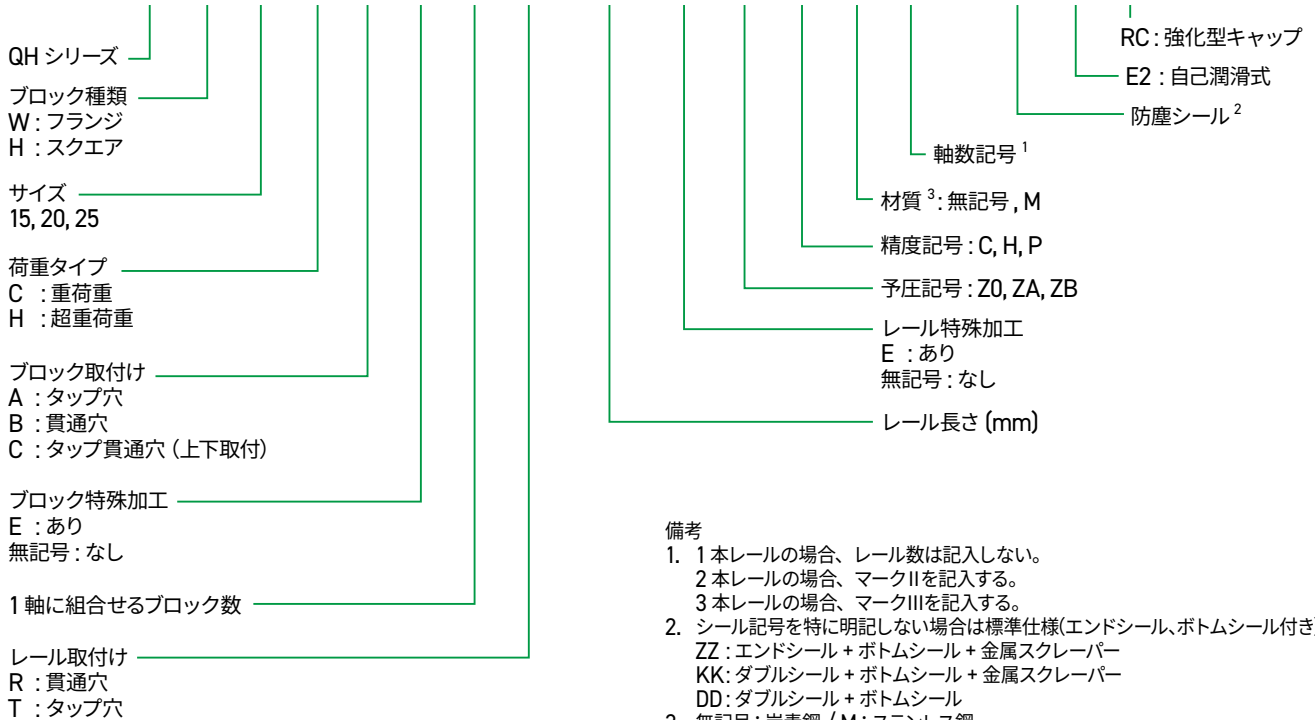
QH シリーズ

ブロック種類
W : フランジ
H : スクエア

サイズ
15, 20, 25

荷重タイプ
C : 重荷重
H : 超重荷重

ブロック取付け
A : タップ穴
B : 貫通穴
C : タップ貫通穴 (上下取付)

ブロック特殊加工
E : あり
無記号 : なし

1 軸に組合せるブロック数

レール取付け
R : 貫通穴
T : タップ穴

RC : 強化型キャップ

E2 : 自己潤滑式

防塵シール $^2$

軸数記号 $^1$

材質 $^3$: 無記号 , M

精度記号 : C, H, P

予圧記号 : Z0, ZA, ZB

レール特殊加工
E : あり
無記号 : なし

レール長さ (mm)

備考
1. 1 本レールの場合、レール数は記入しない。
2 本レールの場合、マークIIを記入する。
3 本レールの場合、マークIIIを記入する。
2. シール記号を特に明記しない場合は標準仕様(エンドシール、ボトムシール付き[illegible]
ZZ : エンドシール + ボトムシール + 金属スクレーパー
KK: ダブルシール + ボトムシール + 金属スクレーパー
DD : ダブルシール + ボトムシール
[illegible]